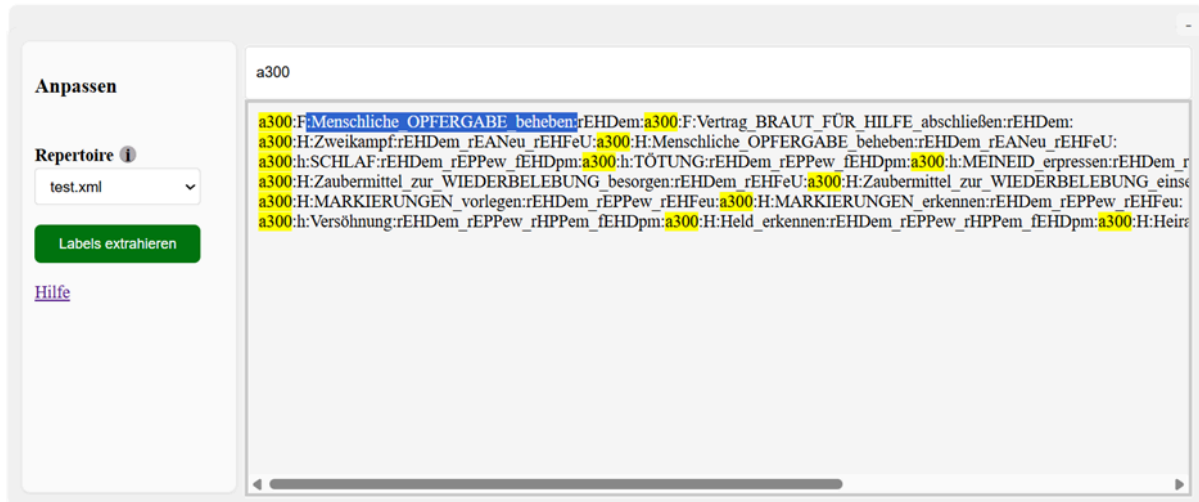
Anpassen

Repertoire

test.xml

Labels extrahieren

Hilfe

a300

a300:F:Menschliche_OPFERGABE_beheben:rEHDem:a300:F:Vertrag_BRAUT_FÜR_HILFE_abschließen:rEHDem:
a300:H:Zweikampf:rEHDem_rEANeu_rEHFeU:a300:H:Menschliche_OPFERGABE_beheben:rEHDem_rEANeu_rEHFeU:
a300:h:SCHLAF:rEHDem_rEPPew_fEHDpm:a300:h:TÖTUNG:rEHDem_rEPPew_fEHDpm:a300:h:MEINEID_erpressen:rEHDem_r
a300:H:Zaubermittel_zur_WIEDERBELEBUNG_besorgen:rEHDem_rEHFeU:a300:H:Zaubermittel_zur_WIEDERBELEBUNG_einse
a300:H:MARKIERUNGEN_vorlegen:rEHDem_rEPPew_rEHFeu:a300:H:MARKIERUNGEN_erkennen:rEHDem_rEPPew_rEHFeu:
a300:h:Versöhnung:rEHDem_rEPPew_rHPPem_fEHDpm:a300:H:Held_erkennen:rEHDem_rEPPew_rHPPem_fEHDpm:a300:H:Heira